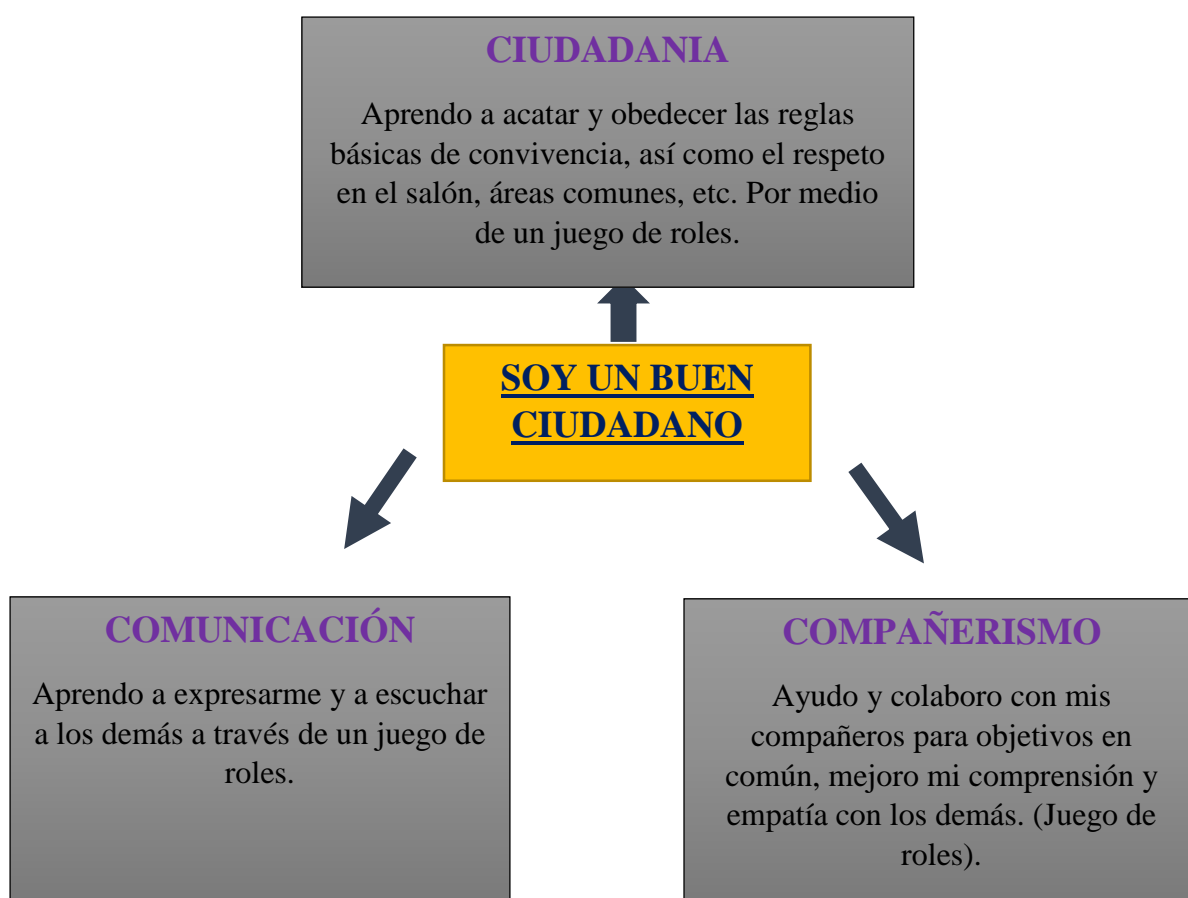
CIUDADANIA

Aprendo a acatar y obedecer las reglas básicas de convivencia, así como el respeto en el salón, áreas comunes, etc. Por medio de un juego de roles.

SOY UN BUEN CIUDADANO

COMUNICACIÓN

Aprendo a expresarme y a escuchar a los demás a través de un juego de roles.

COMPAÑERISMO

Ayudo y colaboro con mis compañeros para objetivos en común, mejoro mi comprensión y empatía con los demás. (Juego de roles).